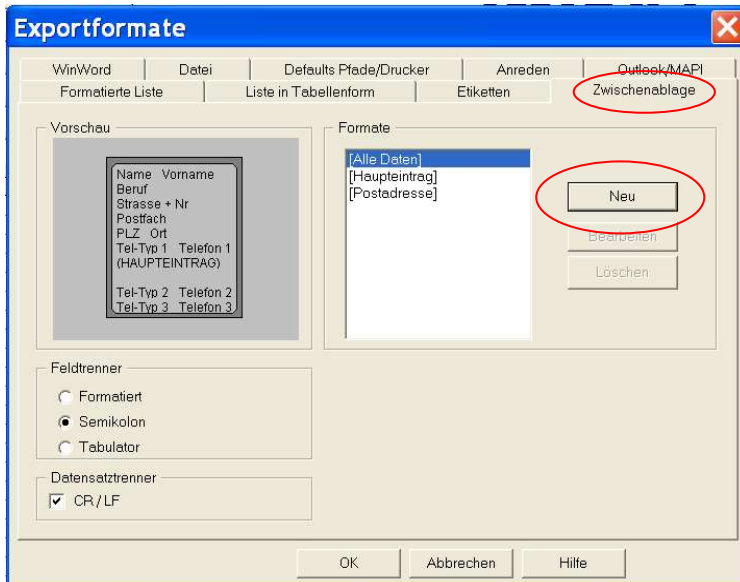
Exportformate

WinWord | Datei | Defaults Pfade/Drucker | Anreden | Outlook/MAPI
Formatierte Liste | Liste in Tabellenform | Etiketten | Zwischenablage

Vorschau

Name Vorname
Beruf
Strasse + Nr
Postfach
PLZ Ort
Tel-Typ 1 Telefon 1
(HAUPTEINTRAG)

Tel-Typ 2 Telefon 2
Tel-Typ 3 Telefon 3

Formate

[Alle Daten]
[Haupteintrag]
[Postadresse]

Neu
Bearbeiten
Löschen

Feldtrenner
Formatiert
Semikolon
Tabulator

Datensatztrenner
CR / LF

OK
Abbrechen
Hilfe